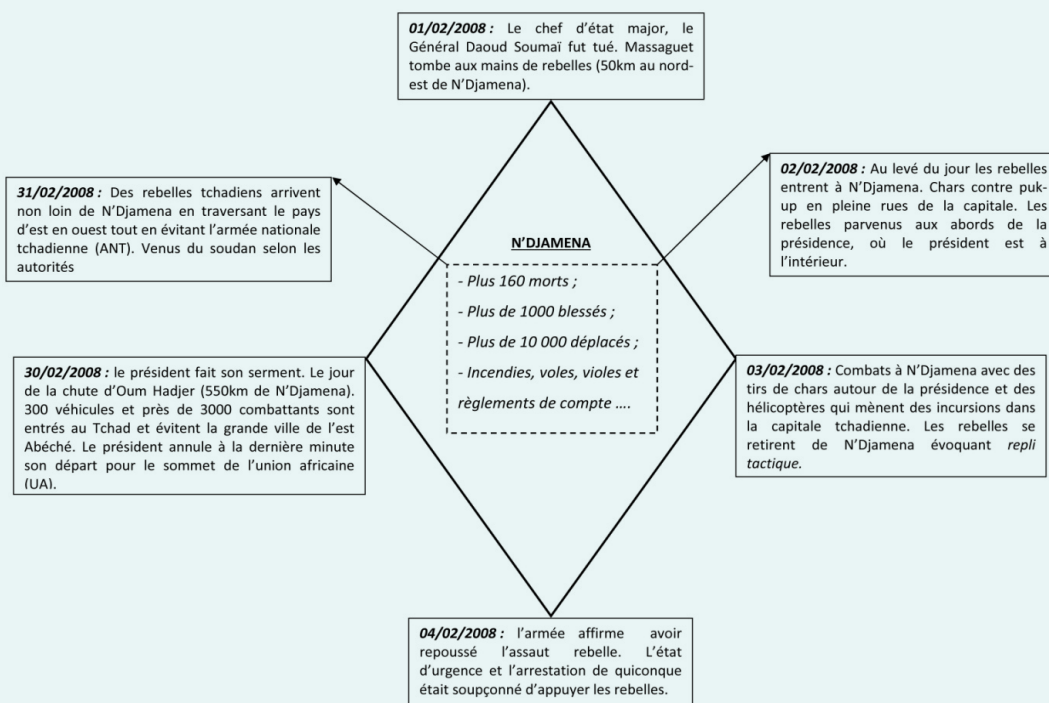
**01/02/2008 :** Le chef d'état major, le Général Daoud Soumaï fut tué. Massaguet tombe aux mains de rebelles (50km au nord-est de N'Djamena).

**31/02/2008 :** Des rebelles tchadiens arrivent non loin de N'Djamena en traversant le pays d'est en ouest tout en évitant l'armée nationale tchadienne (ANT). Venus du soudan selon les autorités

**02/02/2008 :** Au levé du jour les rebelles entrent à N'Djamena. Chars contre puk-up en pleine rues de la capitale. Les rebelles parvenus aux abords de la présidence, où le président est à l'intérieur.

N'DJAMENA

- Plus 160 morts ;
- Plus de 1000 blessés ;
- Plus de 10 000 déplacés ;
- Incendies, voles, violes et règlements de compte ….

**30/02/2008 :** le président fait son serment. Le jour de la chute d'Oum Hadjer (550km de N'Djamena). 300 véhicules et près de 3000 combattants sont entrés au Tchad et évitent la grande ville de l'est Abéché. Le président annule à la dernière minute son départ pour le sommet de l'union africaine (UA).

**03/02/2008 :** Combats à N'Djamena avec des tirs de chars autour de la présidence et des hélicoptères qui mènent des incursions dans la capitale tchadienne. Les rebelles se retirent de N'Djamena évoquant *repli tactique.*

**04/02/2008 :** l'armée affirme avoir repoussé l'assaut rebelle. L'état d'urgence et l'arrestation de quiconque était soupçonné d'appuyer les rebelles.